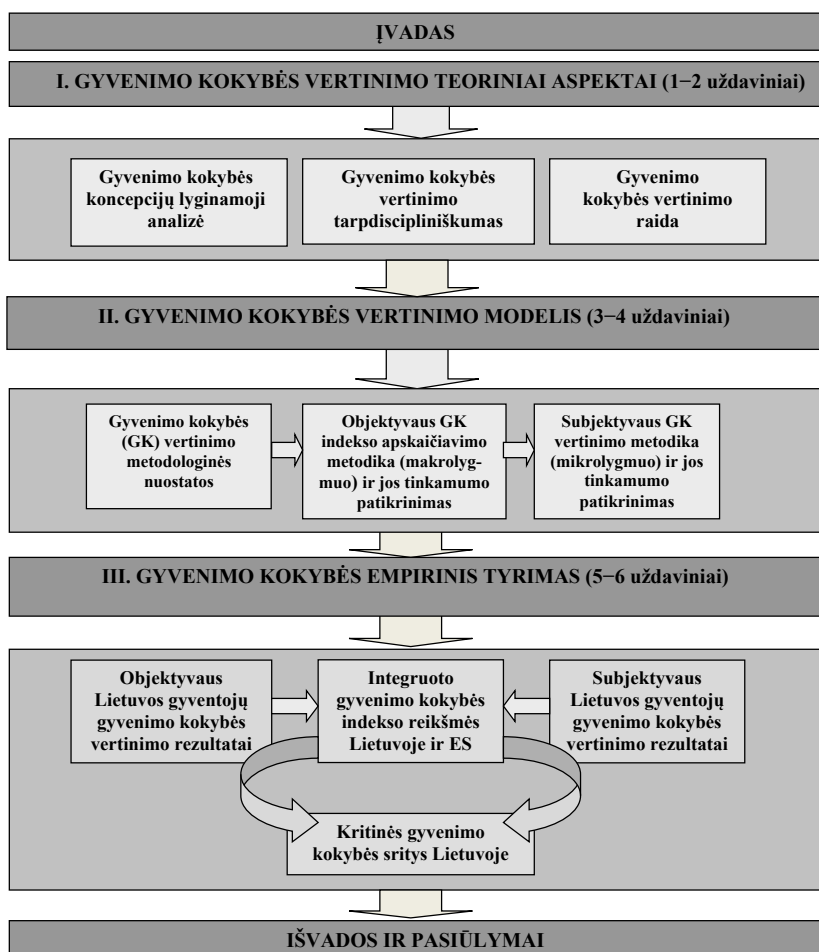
ĮVADAS

I. GYVENIMO KOKYBĖS VERTINIMO TEORINIAI ASPEKTAI (1−2 uždaviniai)

Gyvenimo kokybės koncepcijų lyginamoji analizė

Gyvenimo kokybės vertinimo tarpdiscipliniškumas

Gyvenimo kokybės vertinimo raida

II. GYVENIMO KOKYBĖS VERTINIMO MODELIS (3−4 uždaviniai)

Gyvenimo kokybės (GK) vertinimo metodologinės nuostatos

Objektyvaus GK indekso apskaičiavimo metodika (makrolygmuo) ir jos tinkamumo patikrinimas

Subjektyvaus GK vertinimo metodika (mikrolygmuo) ir jos tinkamumo patikrinimas

III. GYVENIMO KOKYBĖS EMPIRINIS TYRIMAS (5−6 uždaviniai)

Objektyvaus Lietuvos gyventojų gyvenimo kokybės vertinimo rezultatai

Integruoto gyvenimo kokybės indekso reikšmės Lietuvoje ir ES

Subjektyvaus Lietuvos gyventojų gyvenimo kokybės vertinimo rezultatai

Kritinės gyvenimo kokybės sritys Lietuvoje

IŠVADOS IR PASIŪLYMAI